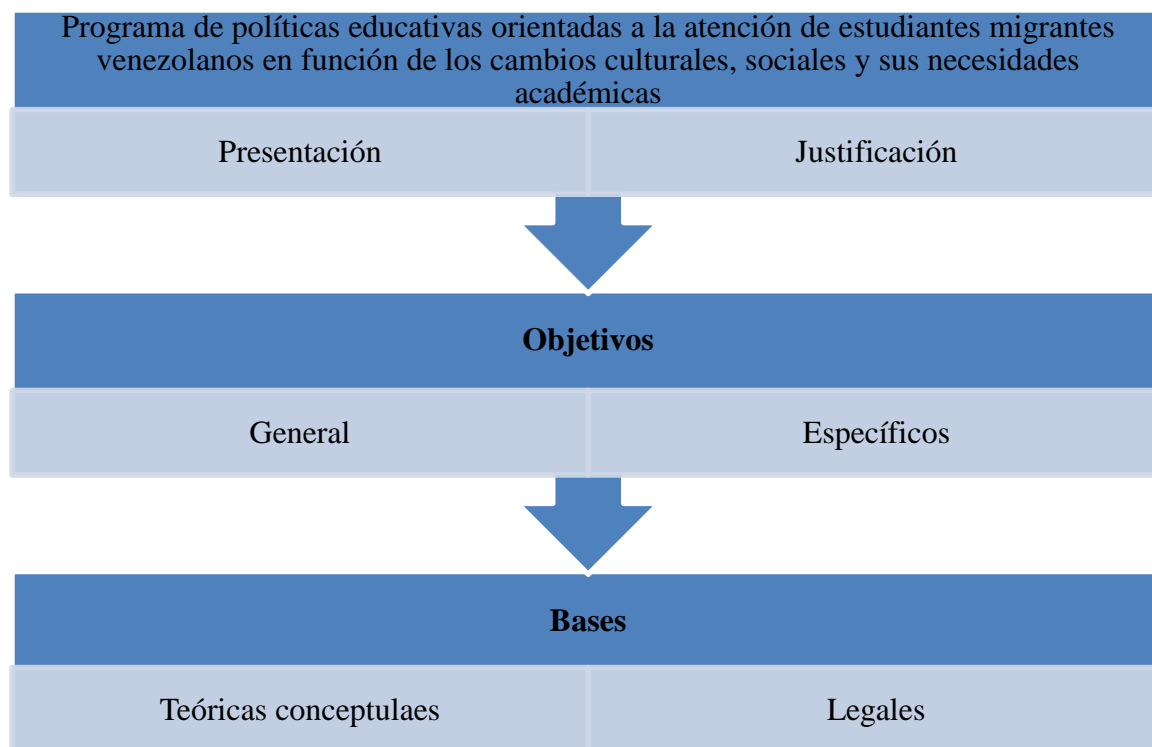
Programa de políticas educativas orientadas a la atención de estudiantes migrantes venezolanos en función de los cambios culturales, sociales y sus necesidades académicas

Presentación

Justificación

**Objetivos**

General

Específicos

**Bases**

Teóricas conceptulaes

Legales